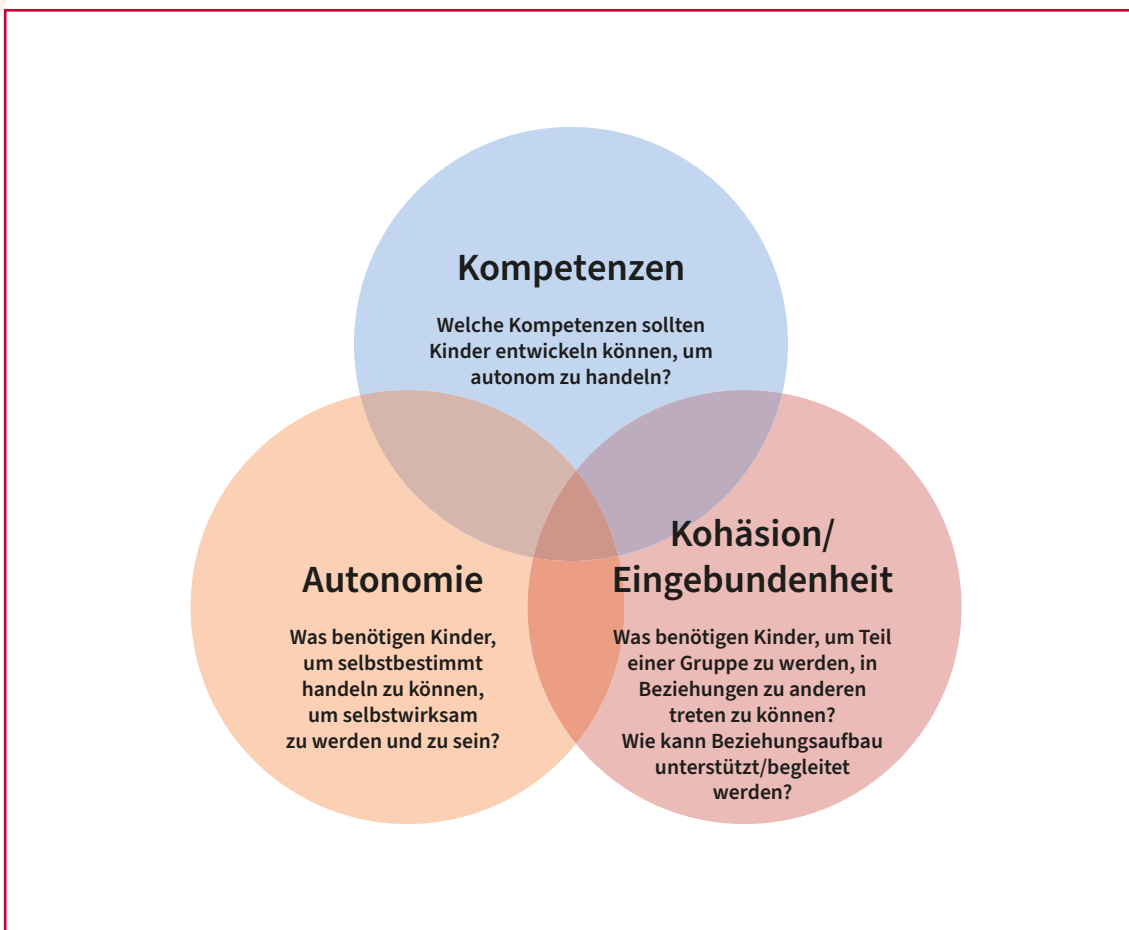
Kompetenzen

Welche Kompetenzen sollten Kinder entwickeln können, um autonom zu handeln?

Autonomie

Was benötigen Kinder, um selbstbestimmt handeln zu können, um selbstwirksam zu werden und zu sein?

Kohäsion/ Eingebundenheit

Was benötigen Kinder, um Teil einer Gruppe zu werden, in Beziehungen zu anderen treten zu können? Wie kann Beziehungsaufbau unterstützt/begleitet werden?